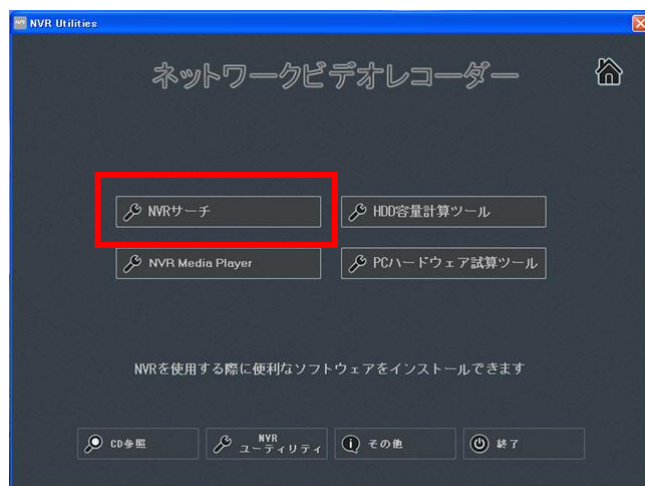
NVR Utilities

ネットワークビデオレコーダー

NVRサーチ

HDD容量計算ツール

NVR Media Player

PCハードウェア試算ツール

NVRを使用する際に便利なソフトウェアをインストールできます

CD参照

NVR ユーティリティ

その他

終了